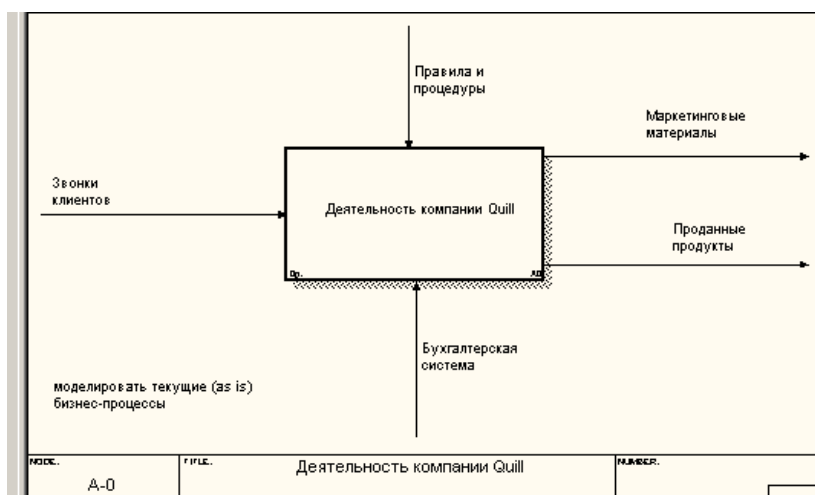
Правила и процедуры

Маркетинговые материалы

Звонки клиентов

Деятельность компании Quill

0р.

А0

Проданные продукты

Бухгалтерская система

моделировать текущие (as is) бизнес-процессы

| NODE: A-0 | TITLE: Деятельность компании Quill | NUMBER: |